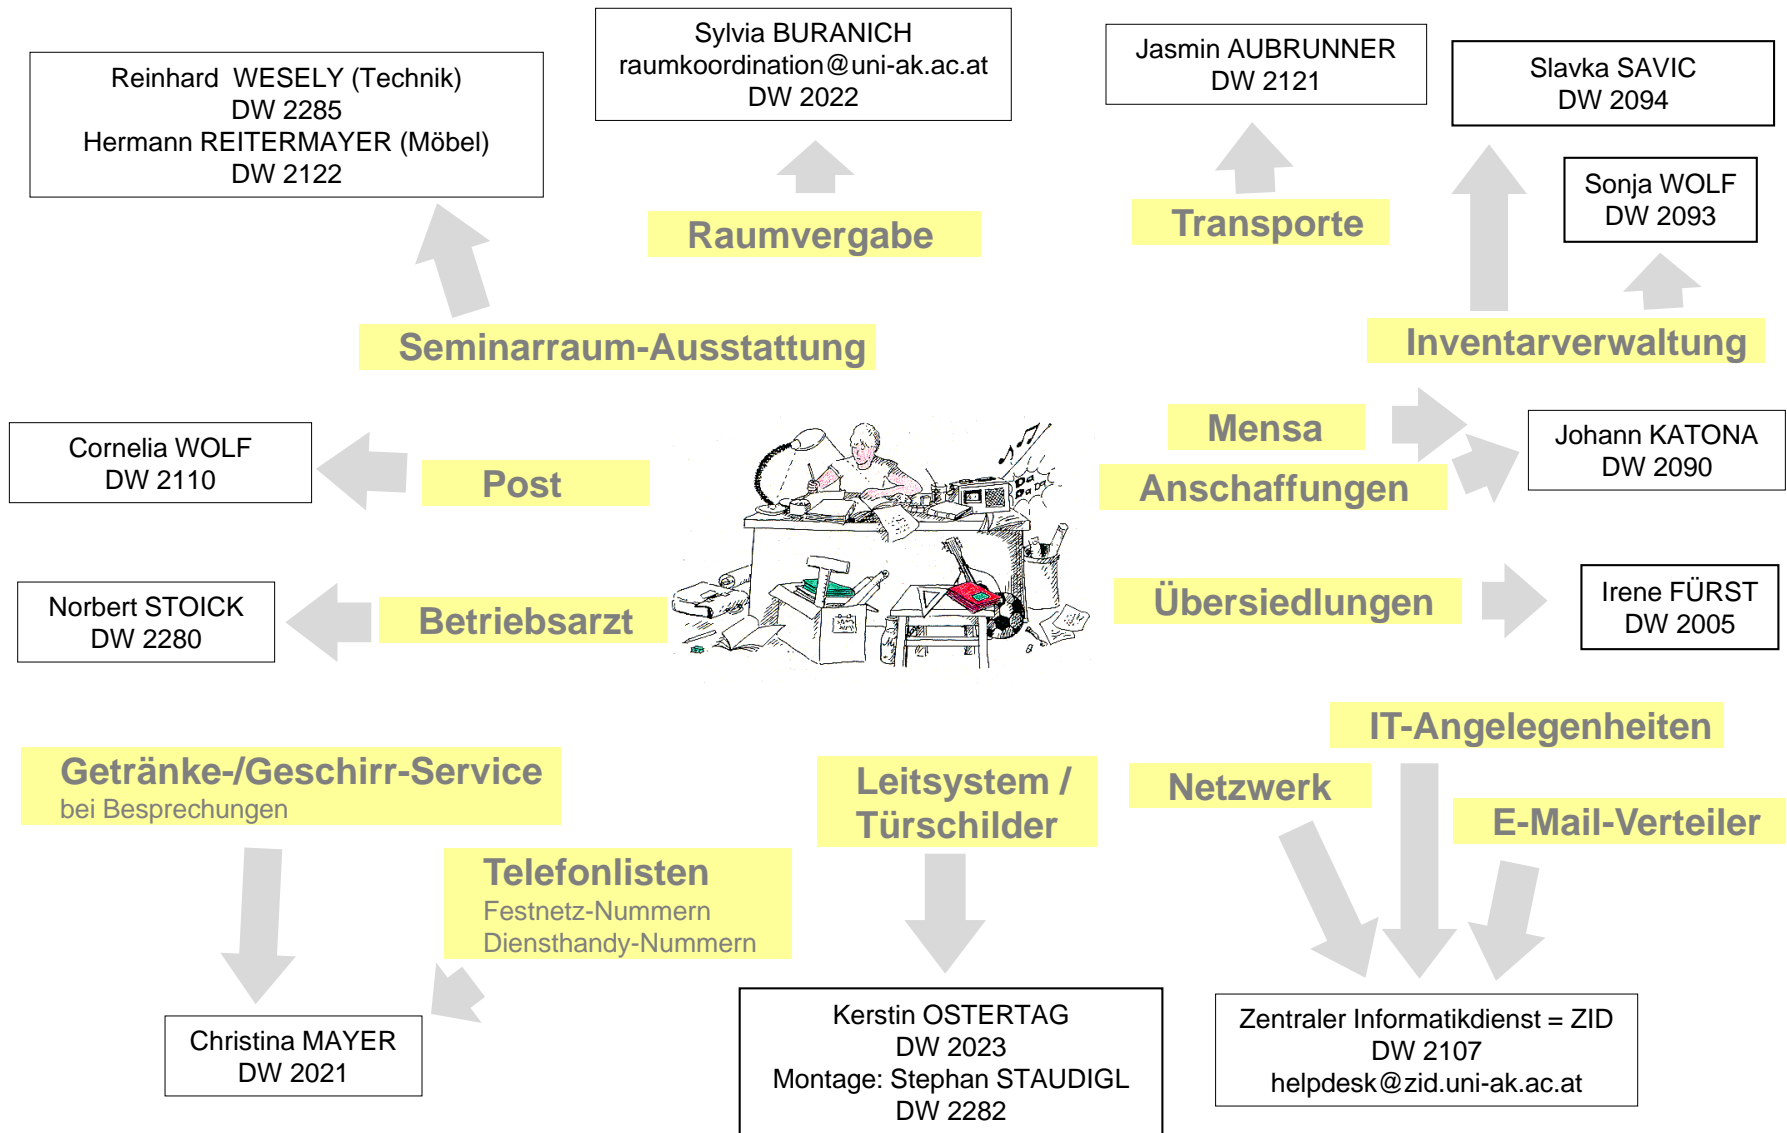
Reinhard WESELY (Technik)
DW 2285
Hermann REITERMAYER (Möbel)
DW 2122

Sylvia BURANICH
raumkoordination@uni-ak.ac.at
DW 2022

Jasmin AUBRUNNER
DW 2121

Slavka SAVIC
DW 2094

Sonja WOLF
DW 2093

Raumvergabe

Transporte

Seminarraum-Ausstattung

Inventarverwaltung

Mensa

Cornelia WOLF
DW 2110

Post

Anschaffungen

Johann KATONA
DW 2090

Norbert STOICK
DW 2280

Betriebsarzt

Übersiedlungen

Irene FÜRST
DW 2005

IT-Angelegenheiten

Getränke-/Geschirr-Service
bei Besprechungen

Leitsystem /
Türschilder

Netzwerk

E-Mail-Verteiler

Telefonlisten
Festnetz-Nummern
Diensthandy-Nummern

Christina MAYER
DW 2021

Kerstin OSTERTAG
DW 2023
Montage: Stephan STAUDIGL
DW 2282

Zentraler Informatikdienst = ZID
DW 2107
helpdesk@zid.uni-ak.ac.at